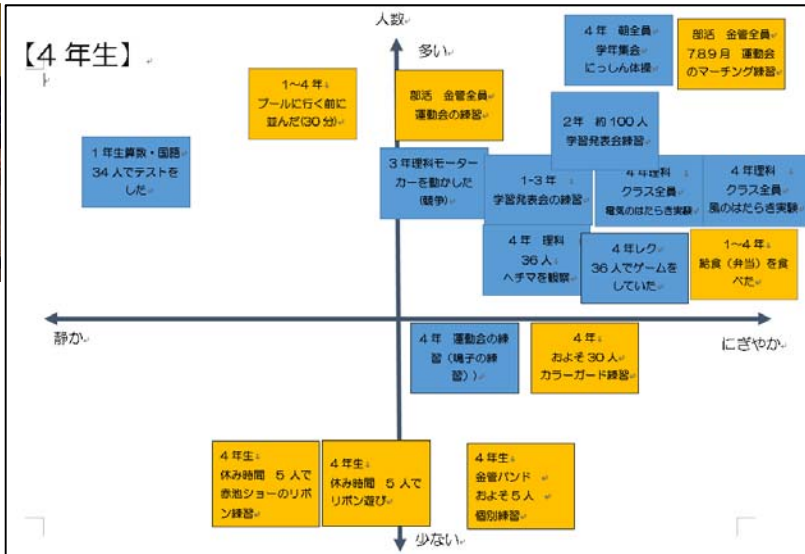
【4 年生】

人数

多い

少ない

静か

にぎやか

1~4 年
プールに行く前に並んだ(30 分)

1 年生算数・国語
34 人でテストをした

部活　金管全員
運動会の練習

4 年　朝全員
学年集会
にっしん体操

部活　金管全員
789 月　運動会のマーチング練習

2年　約 100 人
学習発表会練習

3 年理科モーターカーを動かした
(競争)

1-3 年
学習発表会の練習

4 年理科
クラス全員
電気のはたらき実験

4 年理科
クラス全員
風のはたらき実験

4 年　理科
36 人
ヘチマを観察

4 年レク
36 人でゲームをしていた

1~4 年
給食（弁当）を食べた

4 年　運動会の練習（鳴子の練習））

4 年
およそ 30 人
カラーガード練習

4 年生
休み時間　5 人で赤池ショーのリボン練習

4 年生
休み時間　5 人でリボン遊び

4 年生
金管バンド
およそ 5 人
個別練習